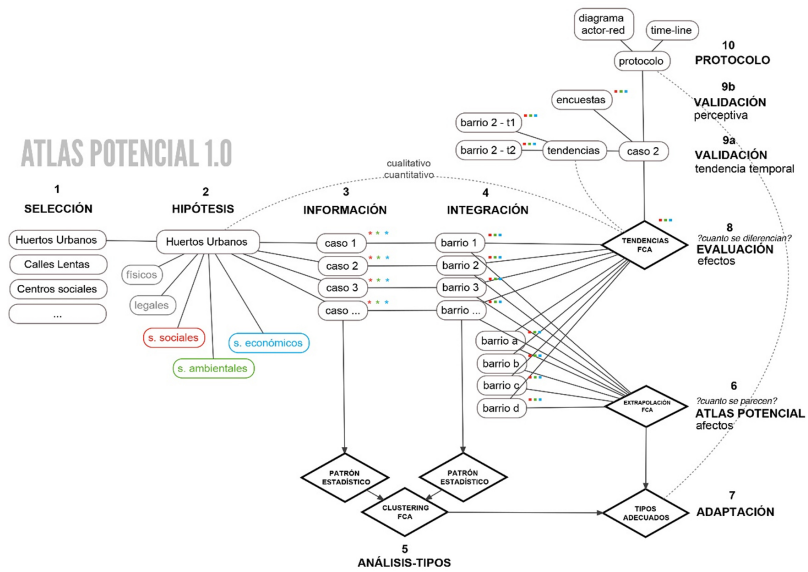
diagrama actor-red

time-line

protocolo

10
PROTOCOLO

encuestas

9b
VALIDACIÓN
perceptiva

barrio 2 - t1

barrio 2 - t2

tendencias

caso 2

9a
VALIDACIÓN
tendencia temporal

ATLAS POTENCIAL 1.0

cualitativo
cuantitativo

1
SELECCIÓN

2
HIPÓTESIS

3
INFORMACIÓN

4
INTEGRACIÓN

Huertos Urbanos

Calles Lentas

Centros sociales

...

Huertos Urbanos

físicos

legales

s. sociales

s. ambientales

s. económicos

caso 1

caso 2

caso 3

caso ...

barrio 1

barrio 2

barrio 3

barrio ...

barrio a

barrio b

barrio c

barrio d

TENDENCIAS FCA

8
?cuanto se diferencian?
EVALUACIÓN
efectos

EXTRAPOLACIÓN FCA

6
?cuanto se parecen?
ATLAS POTENCIAL
afectos

PATRÓN ESTADÍSTICO

PATRÓN ESTADÍSTICO

CLUSTERING FCA

TIPOS ADECUADOS

7
ADAPTACIÓN

5
ANÁLISIS-TIPOS